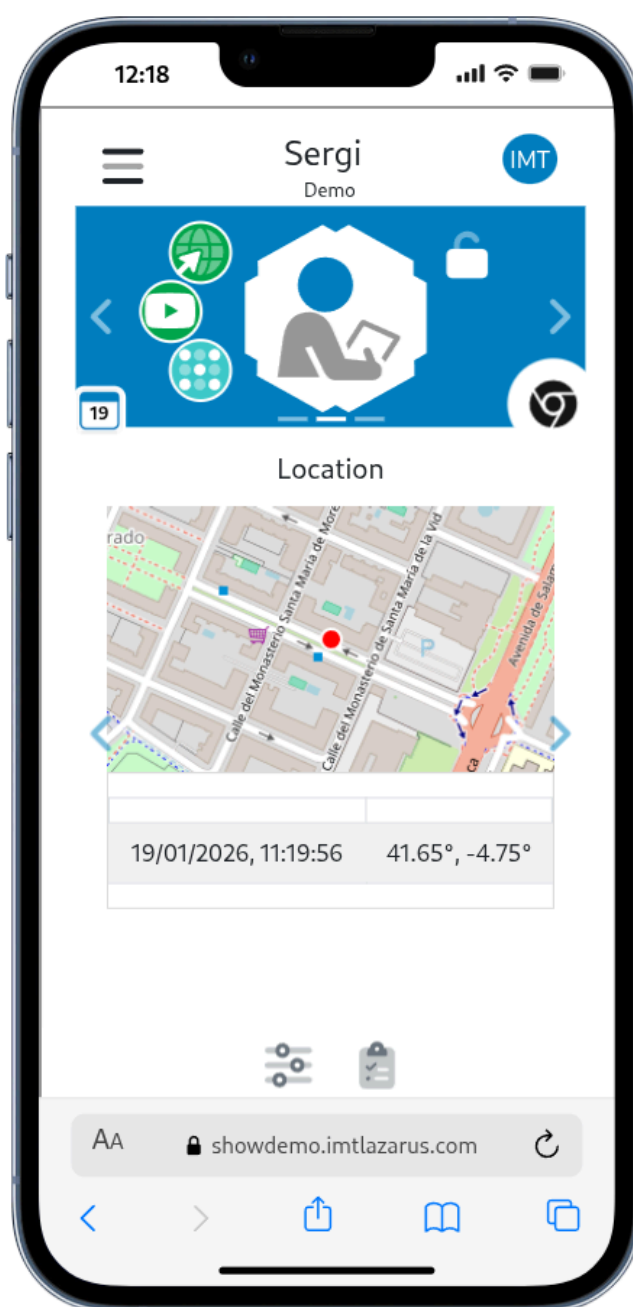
12:18

Sergi
Demo

IMT

19

Location

rado
Calle del Monasterio Santa María de Mo
Calle del Monasterio de Santa María de la Vid
Avenida de Salam
P
ca

| | |
|---|---|
| 19/01/2026, 11:19:56 | 41.65°, -4.75° |

AA showdemo.imtlazarus.com